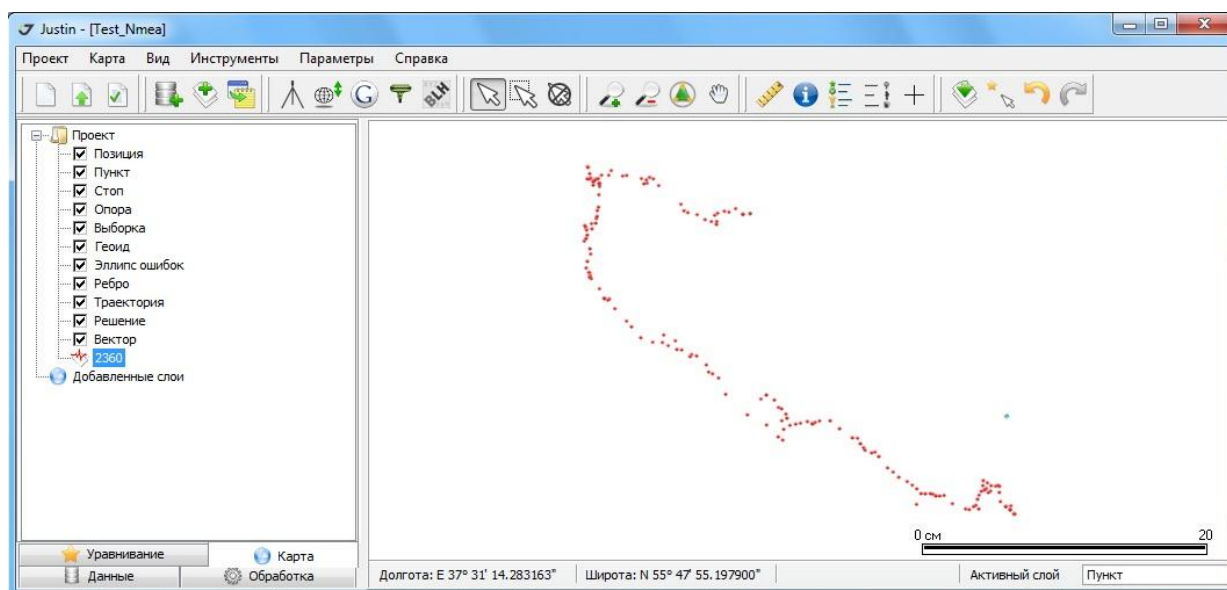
Justin - [Test_Nmea]

Проект Карта Вид Инструменты Параметры Справка

BLH

Проект
Позиция
Пункт
Стоп
Опора
Выборка
Геоид
Эллипс ошибок
Ребро
Траектория
Решение
Вектор
2360
Добавленные слои

0 см
20

Уравнивание
Карта
Данные
Обработка

Долгота: E 37° 31' 14.283163"
Широта: N 55° 47' 55.197900"
Активный слой
Пункт